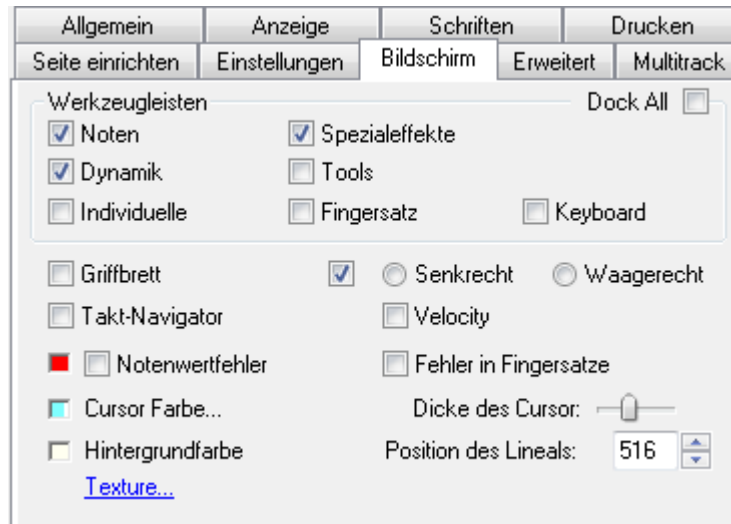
Allgemein Anzeige Schriften Drucken
Seite einrichten Einstellungen Bildschirm Erweitert Multitrack

Werkzeugleisten
Dock All
Noten
Spezialeffekte
Dynamik
Tools
Individuelle
Fingersatz
Keyboard

Griffbrett
Senkrecht
Waagerecht
Takt-Navigator
Velocity
Notenwertfehler
Fehler in Fingersatze
Cursor Farbe...
Dicke des Cursor:
Hintergrundfarbe
Position des Lineals: 516
Texture...